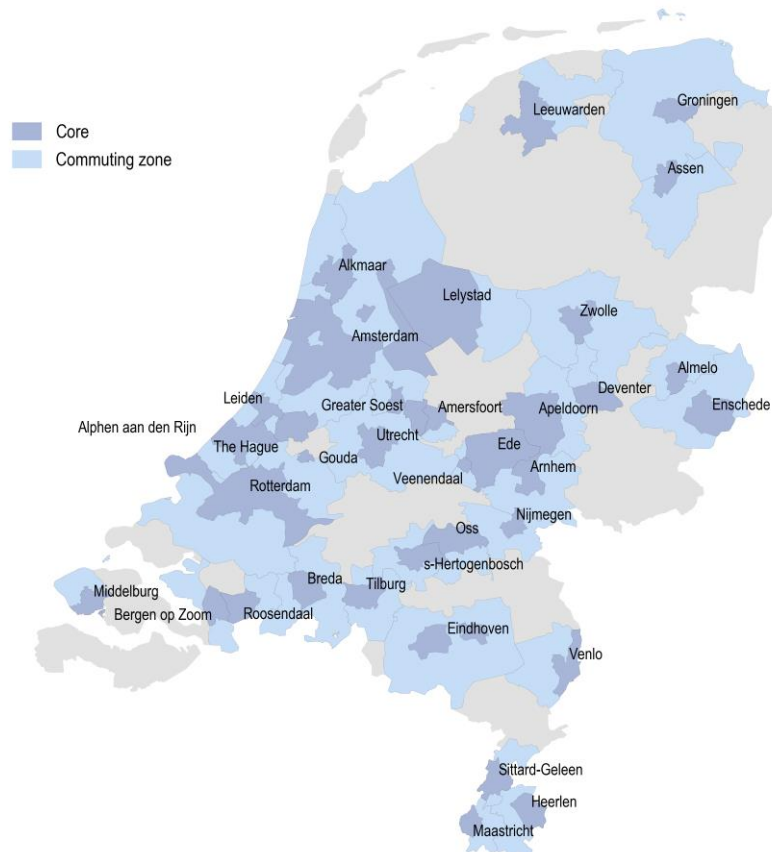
Core
Commuting zone

Leeuwarden
Groningen
Assen
Alkmaar
Lelystad
Zwolle
Amsterdam
Almelo
Deventer
Leiden
Greater Soest
Amersfoort
Apeldoorn
Enschede
Alphen aan den Rijn
The Hague
Utrecht
Gouda
Ede
Veenendaal
Arnhem
Rotterdam
Nijmegen
Oss
s-Hertogenbosch
Middelburg
Breda
Tilburg
Bergen op Zoom
Roosendaal
Eindhoven
Venlo
Sittard-Geleen
Heerlen
Maastricht